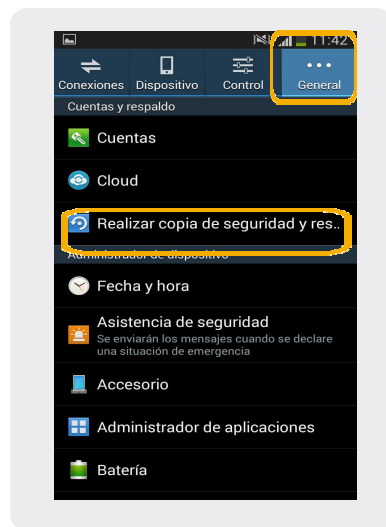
11:42

Conexiones
Dispositivo
Control
General

Cuentas y respaldo

Cuentas

Cloud

Realizar copia de seguridad y res..

Administrador de dispositivo

Fecha y hora

Asistencia de seguridad
Se enviarán los mensajes cuando se declare una situación de emergencia

Accesorio

Administrador de aplicaciones

Batería